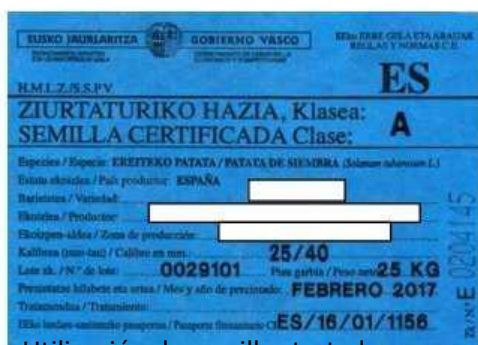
EUSKO JAURLARITZA GOBIERNO VASCO

EEko ERRE GELA ETA ARAUAK
REGLAS Y NORMAS C.E.

R.M.I.Z./S.S.P.V.

ES

ZIURTATURIKO HAZIA, Klasea:
SEMILLA CERTIFICADA Clase: A

Espeziea / Especie: EREITEKO PATATA / PATATA DE SIEMBRA (Solanum tuberosum L.)

Estatu ekoizlea / País productor: ESPAÑA

Barietatea / Variedad:

Ekoizlea / Productor:

Ekoizpen-aldea / Zona de producción:

Kalibrea (mm-tan) / Calibre en mm: 25/40

Lote zk. / N.º de lote: 0029101 Pisu garbia / Peso neto 25 KG

Precintatze hilabete eta urtea / Mes y año de precintado: FEBRERO 2017

Tratamendua / Tratamiento:

EEko landare-osasuneko pasaportea / Pasaporte fitosanitario CE ES/16/01/1156

Nº E 0204145

Utilización de semilla tratada